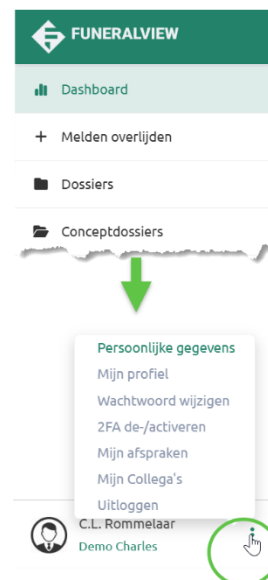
FUNERALVIEW

Dashboard

+ Melden overlijden

Dossiers

Conceptdossiers

Persoonlijke gegevens
Mijn profiel
Wachtwoord wijzigen
2FA de-/activeren
Mijn afspraken
Mijn Collega's
Uitloggen

C.L. Rommelaar
Demo Charles